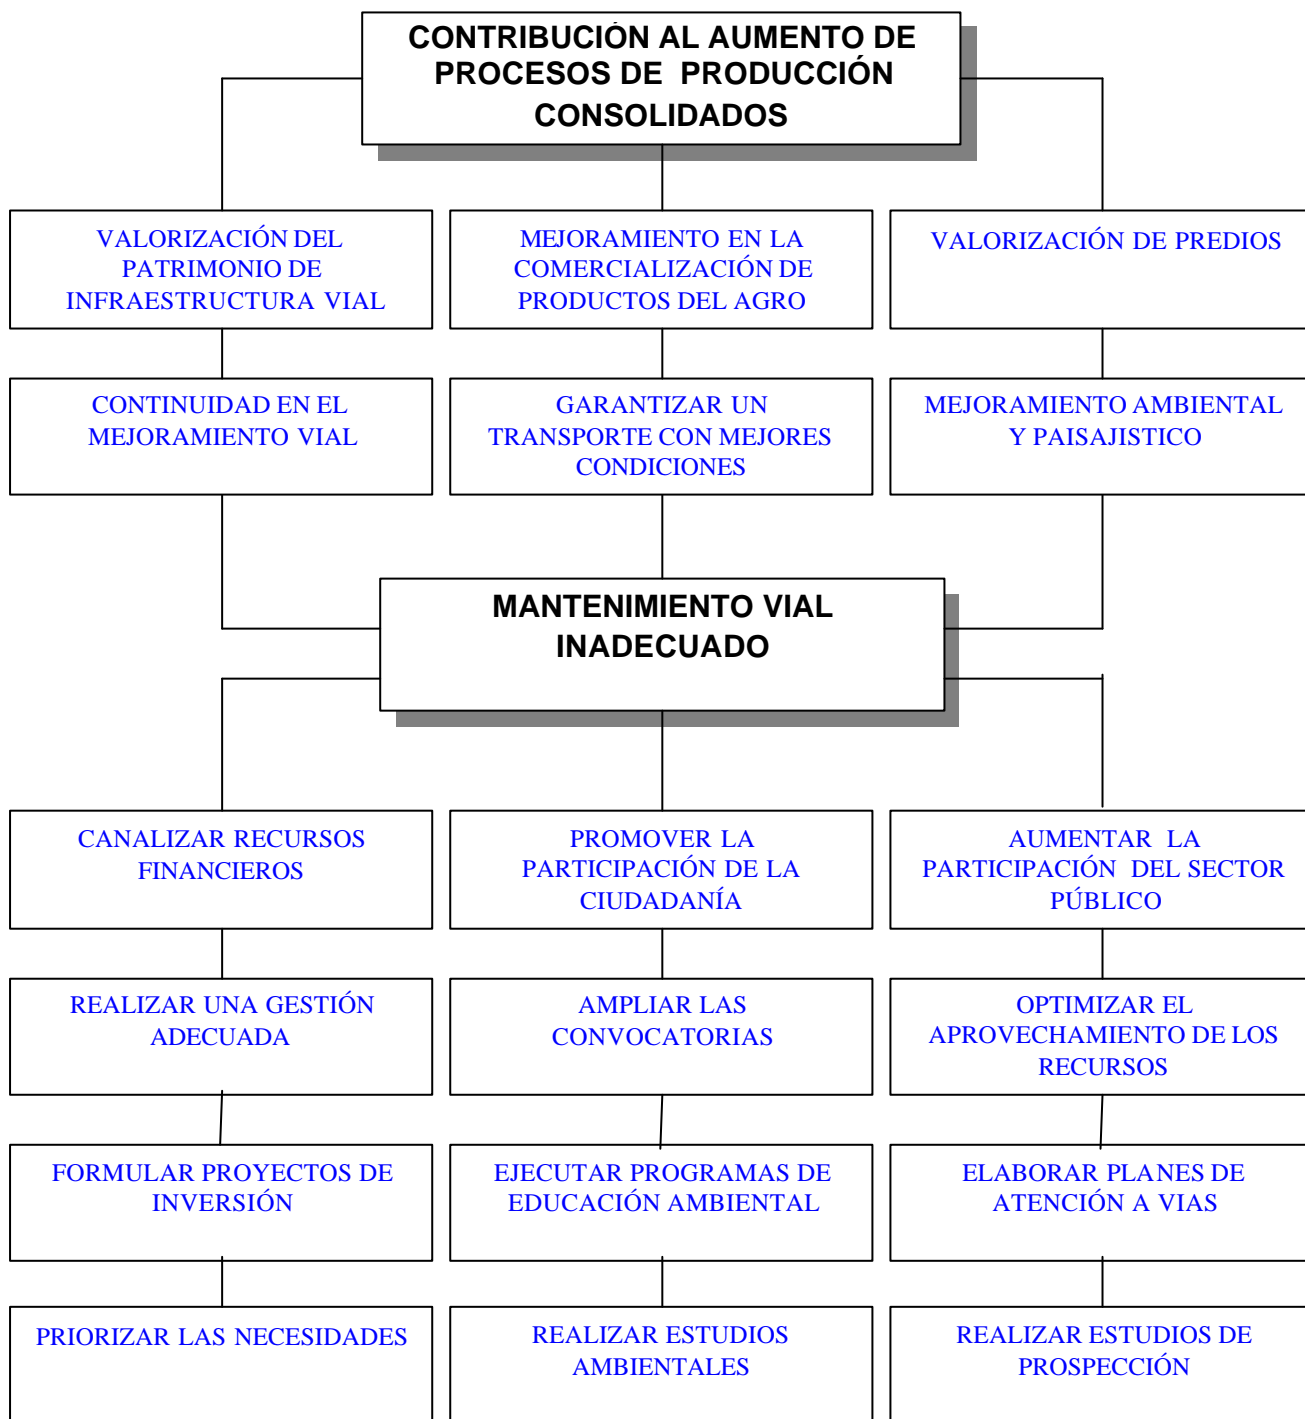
CONTRIBUCIÓN AL AUMENTO DE PROCESOS DE PRODUCCIÓN CONSOLIDADOS

VALORIZACIÓN DEL PATRIMONIO DE INFRAESTRUCTURA VIAL

MEJORAMIENTO EN LA COMERCIALIZACIÓN DE PRODUCTOS DEL AGRO

VALORIZACIÓN DE PREDIOS

CONTINUIDAD EN EL MEJORAMIENTO VIAL

GARANTIZAR UN TRANSPORTE CON MEJORES CONDICIONES

MEJORAMIENTO AMBIENTAL Y PAISAJISTICO

MANTENIMIENTO VIAL INADECUADO

CANALIZAR RECURSOS FINANCIEROS

PROMOVER LA PARTICIPACIÓN DE LA CIUDADANÍA

AUMENTAR LA PARTICIPACIÓN DEL SECTOR PÚBLICO

REALIZAR UNA GESTIÓN ADECUADA

AMPLIAR LAS CONVOCATORIAS

OPTIMIZAR EL APROVECHAMIENTO DE LOS RECURSOS

FORMULAR PROYECTOS DE INVERSIÓN

EJECUTAR PROGRAMAS DE EDUCACIÓN AMBIENTAL

ELABORAR PLANES DE ATENCIÓN A VIAS

PRIORIZAR LAS NECESIDADES

REALIZAR ESTUDIOS AMBIENTALES

REALIZAR ESTUDIOS DE PROSPECCIÓN